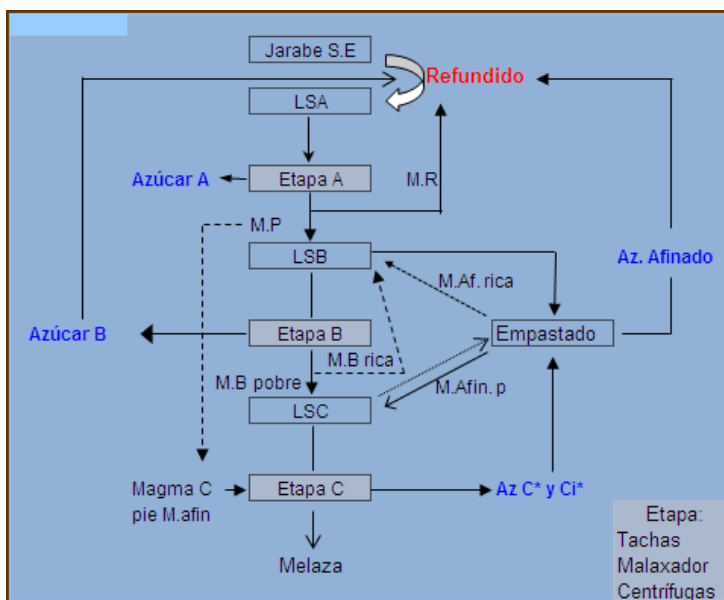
Jarabe S.E
Refundido
LSA
Azúcar A
Etapa A
M.R
M.P
LSB
M.Af. rica
Az. Afinado
Azúcar B
Etapa B
Empastado
M.B rica
M.B pobre
M.Afin. p
LSC
Magma C
pie M.afin
Etapa C
Az C* y Ci*
Melaza
Etapa:
Tachas
Malaxador
Centrífugas